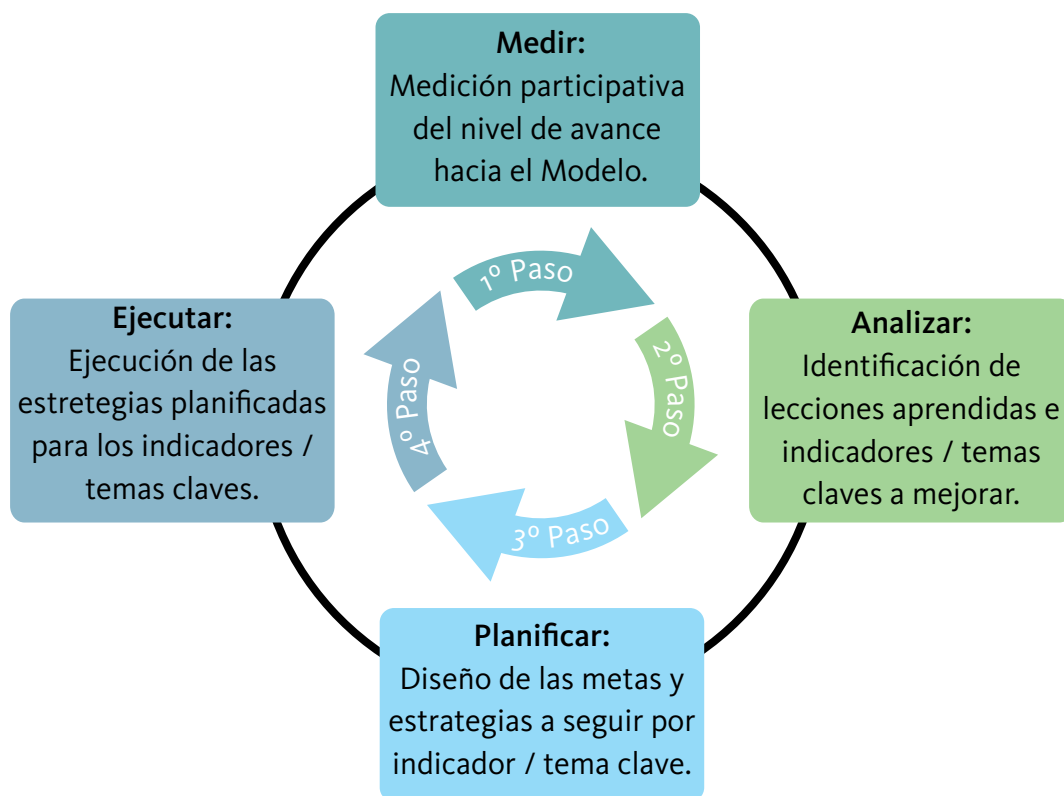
Medir:
Medición participativa del nivel de avance hacia el Modelo.

1º Paso

Ejecutar:
Ejecución de las estretegias planificadas para los indicadores / temas claves.

4º Paso

2º Paso

Analizar:
Identificación de lecciones aprendidas e indicadores / temas claves a mejorar.

3º Paso

Planificar:
Diseño de las metas y estrategias a seguir por indicador / tema clave.